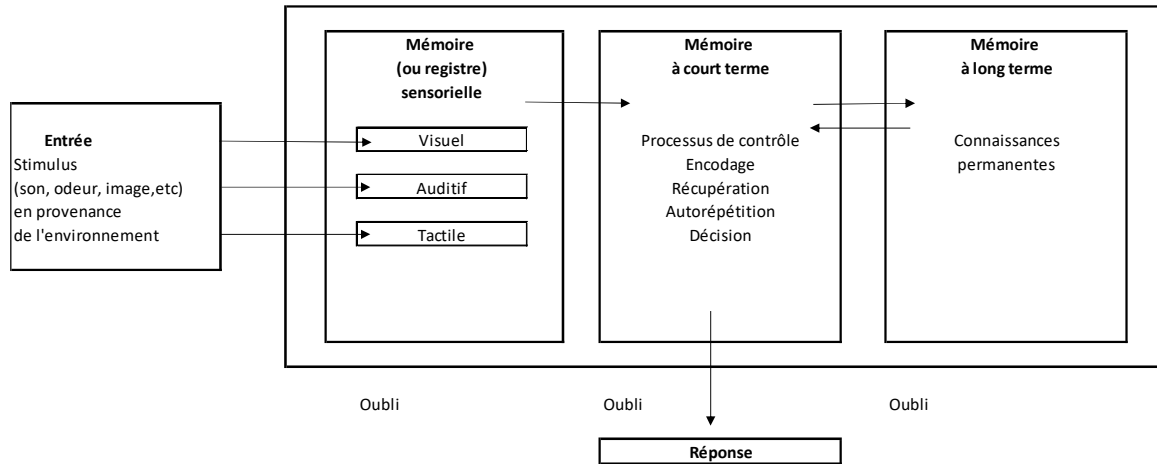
Entrée
Stimulus
(son, odeur, image,etc)
en provenance
de l'environnement

Mémoire
(ou registre)
sensorielle

Visuel

Auditif

Tactile

Mémoire
à court terme

Processus de contrôle
Encodage
Récupération
Autorépétition
Décision

Mémoire
à long terme

Connaissances
permanentes

Oubli

Oubli

Oubli

Réponse